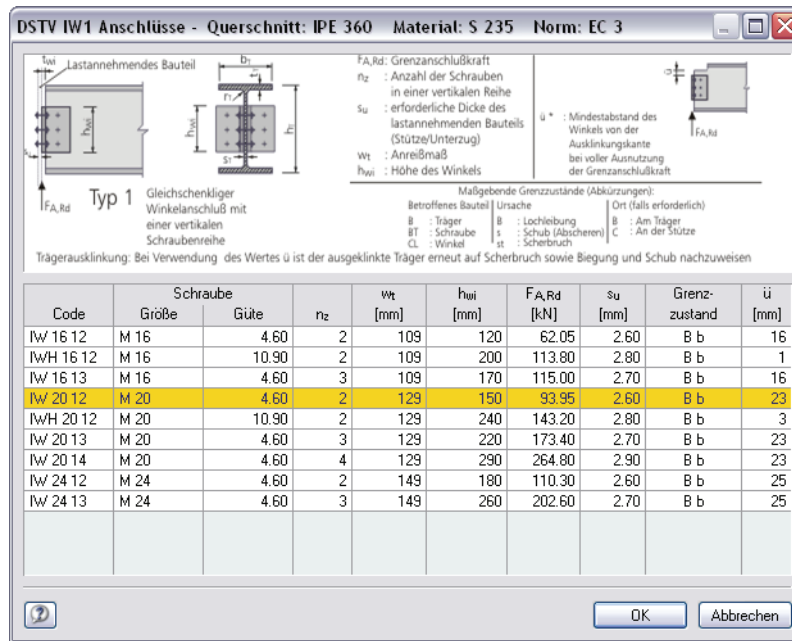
DSTV IW1 Anschlüsse - Querschnitt: IPE 360 Material: S 235 Norm: EC 3

$t_{wi}$ Lastannehmendes Bauteil
$b_T$
$r_1$
$h_{wi}$
$h_T$
$s_T$
$F_{A,Rd}$
Typ 1 Gleichschenkliger Winkelanschluß mit einer vertikalen Schraubenreihe

$F_{A,Rd}$: Grenzanschlußkraft
$n_z$ : Anzahl der Schrauben in einer vertikalen Reihe
$s_u$ : erforderliche Dicke des lastannehmenden Bauteils (Stütze/Unterzug)
$w_t$ : Anreißmaß
$h_{wi}$ : Höhe des Winkels

ü * : Mindestabstand des Winkels von der Ausklinkungskante bei voller Ausnutzung der Grenzanschlußkraft

$F_{A,Rd}$

Maßgebende Grenzzustände (Abkürzungen):
Betroffenes Bauteil | Ursache | Ort (falls erforderlich)
B : Träger | B : Lochleibung | B : Am Träger
BT : Schraube | s : Schub (Abscheren) | C : An der Stütze
CL : Winkel | st : Scherbruch

Trägerausklinkung: Bei Verwendung des Wertes ü ist der ausgeklinkte Träger erneut auf Scherbruch sowie Biegung und Schub nachzuweisen

| Code | Schraube Größe | Schraube Güte | $n_z$ | $w_t$ [mm] | $h_{wi}$ [mm] | $F_{A,Rd}$ [kN] | $s_u$ [mm] | Grenz-zustand | ü [mm] |
|---|---|---|---|---|---|---|---|---|---|
| IW 16 12 | M 16 | 4.60 | 2 | 109 | 120 | 62.05 | 2.60 | B b | 16 |
| IWH 16 12 | M 16 | 10.90 | 2 | 109 | 200 | 113.80 | 2.80 | B b | 1 |
| IW 16 13 | M 16 | 4.60 | 3 | 109 | 170 | 115.00 | 2.70 | B b | 16 |
| IW 20 12 | M 20 | 4.60 | 2 | 129 | 150 | 93.95 | 2.60 | B b | 23 |
| IWH 20 12 | M 20 | 10.90 | 2 | 129 | 240 | 143.20 | 2.80 | B b | 3 |
| IW 20 13 | M 20 | 4.60 | 3 | 129 | 220 | 173.40 | 2.70 | B b | 23 |
| IW 20 14 | M 20 | 4.60 | 4 | 129 | 290 | 264.80 | 2.90 | B b | 23 |
| IW 24 12 | M 24 | 4.60 | 2 | 149 | 180 | 110.30 | 2.60 | B b | 25 |
| IW 24 13 | M 24 | 4.60 | 3 | 149 | 260 | 202.60 | 2.70 | B b | 25 |

OK Abbrechen